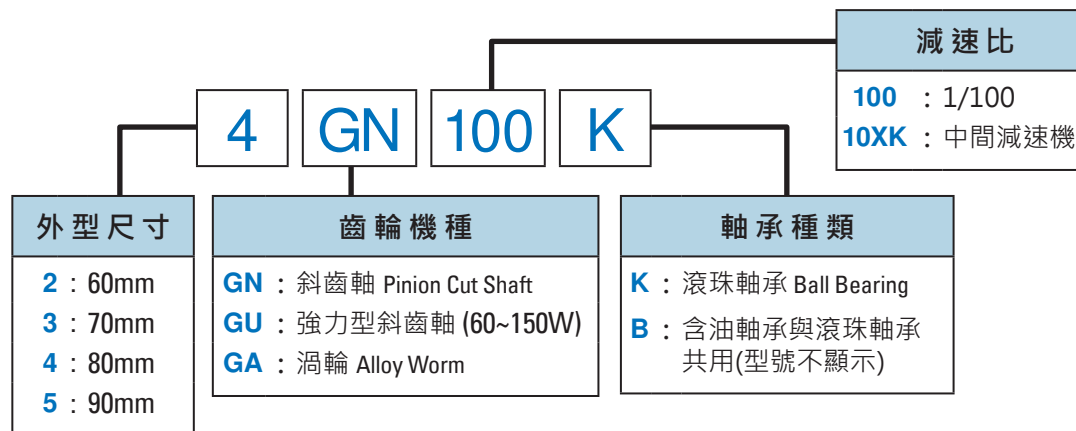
減速比

100 ：1/100
10XK ：中間減速機

4 GN 100 K

外型尺寸

2 ：60mm
3 ：70mm
4 ：80mm
5 ：90mm

齒輪機種

GN ：斜齒軸 Pinion Cut Shaft
GU ：強力型斜齒軸 (60~150W)
GA ：渦輪 Alloy Worm

軸承種類

K ：滾珠軸承 Ball Bearing
B ：含油軸承與滾珠軸承共用(型號不顯示)